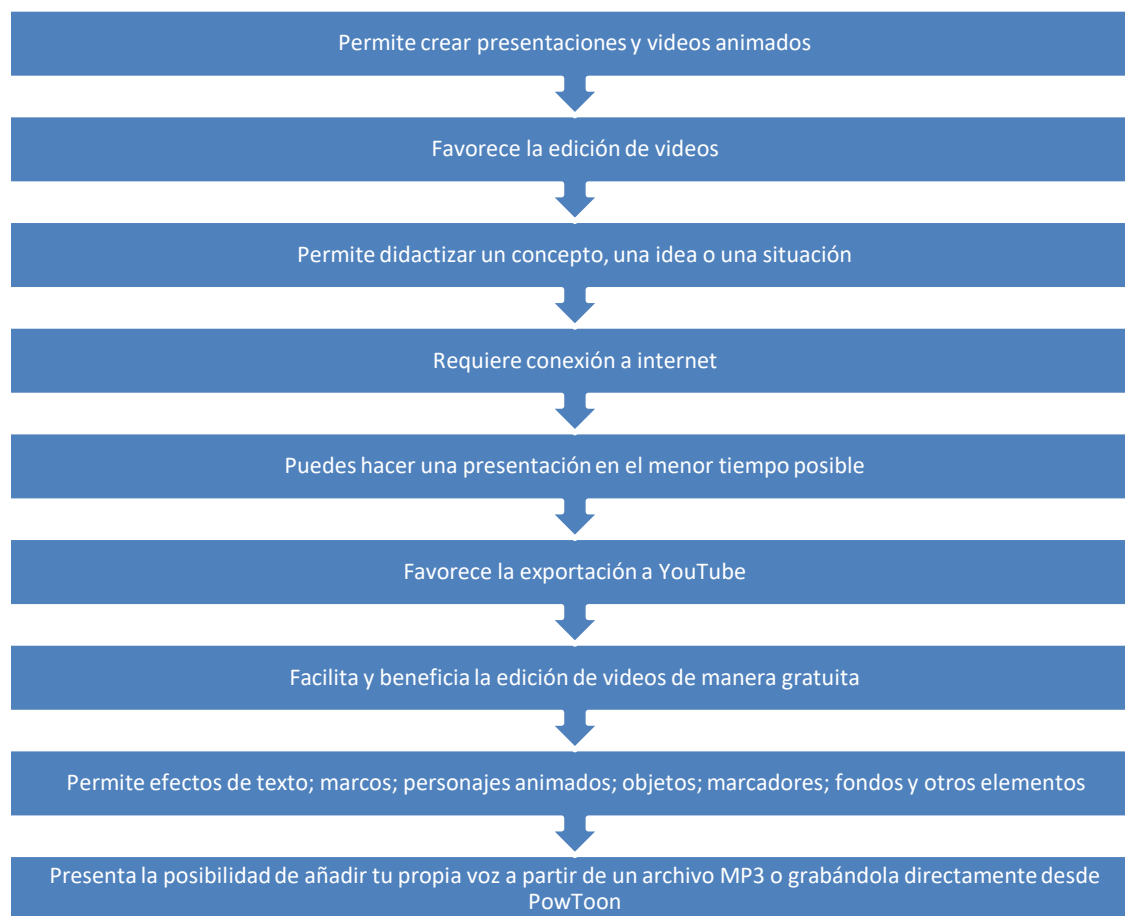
Permite crear presentaciones y videos animados

Favorece la edición de videos

Permite didactizar un concepto, una idea o una situación

Requiere conexión a internet

Puedes hacer una presentación en el menor tiempo posible

Favorece la exportación a YouTube

Facilita y beneficia la edición de videos de manera gratuita

Permite efectos de texto; marcos; personajes animados; objetos; marcadores; fondos y otros elementos

Presenta la posibilidad de añadir tu propia voz a partir de un archivo MP3 o grabándola directamente desde PowToon